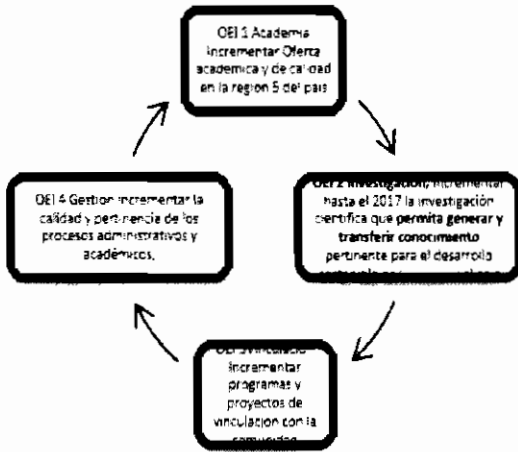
OEI 1 Academia Incrementar Oferta academica y de calidad en la region 5 del pais

OEI 2 Investigación, incrementar hasta el 2017 la investigación científica que permita generar y transferir conocimiento pertinente para el desarrollo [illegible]

OEI 3 Vinculación incrementar programas y proyectos de vinculación con la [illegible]

OEI 4 Gestion incrementar la calidad y pertinencia de los procesos administrativos y académicos.